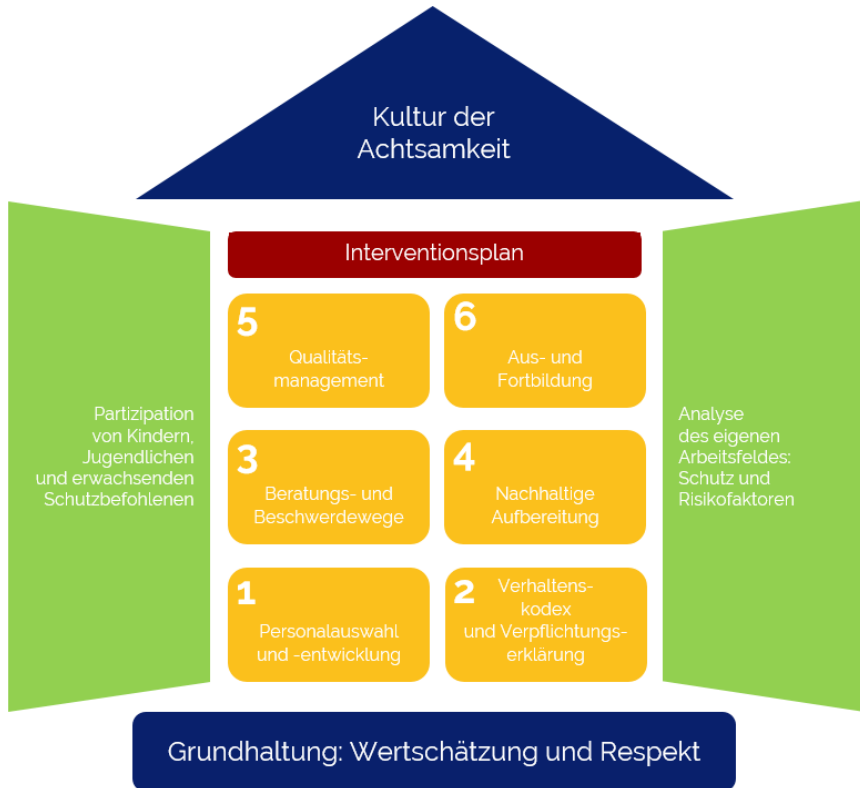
Kultur der Achtsamkeit

Partizipation von Kindern, Jugendlichen und erwachsenden Schutzbefohlenen

Interventionsplan

5
Qualitäts- management

6
Aus- und Fortbildung

3
Beratungs- und Beschwerdewege

4
Nachhaltige Aufbereitung

1
Personalauswahl und -entwicklung

2
Verhaltens- kodex und Verpflichtungs- erklärung

Analyse des eigenen Arbeitsfeldes: Schutz und Risikofaktoren

Grundhaltung: Wertschätzung und Respekt